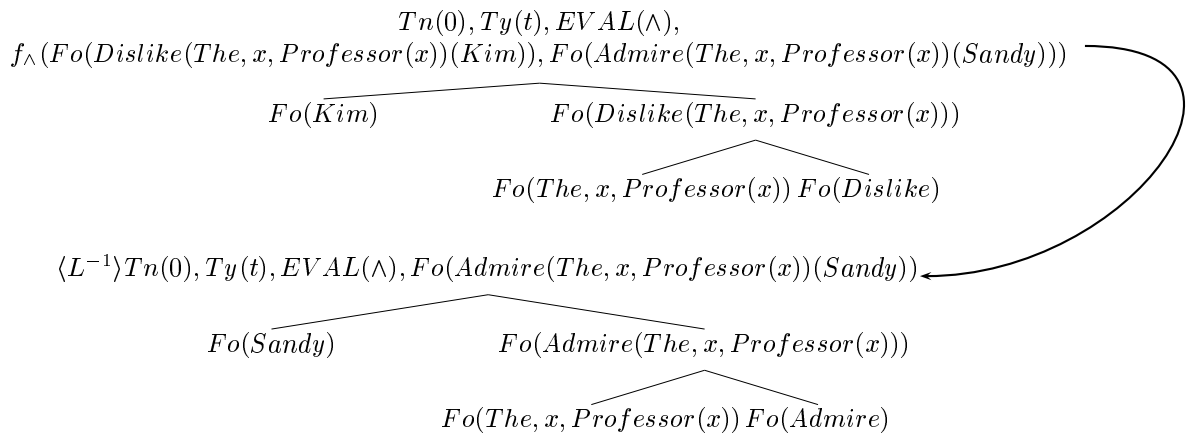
$Tn(0), Ty(t), EVAL(\wedge),$
$f_{\wedge}(Fo(Dislike(The, x, Professor(x))(Kim)), Fo(Admire(The, x, Professor(x))(Sandy)))$

$Fo(Kim)$

$Fo(Dislike(The, x, Professor(x)))$

$Fo(The, x, Professor(x))$ $Fo(Dislike)$

$\langle L^{-1}\rangle Tn(0), Ty(t), EVAL(\wedge), Fo(Admire(The, x, Professor(x))(Sandy))$

$Fo(Sandy)$

$Fo(Admire(The, x, Professor(x)))$

$Fo(The, x, Professor(x))$ $Fo(Admire)$